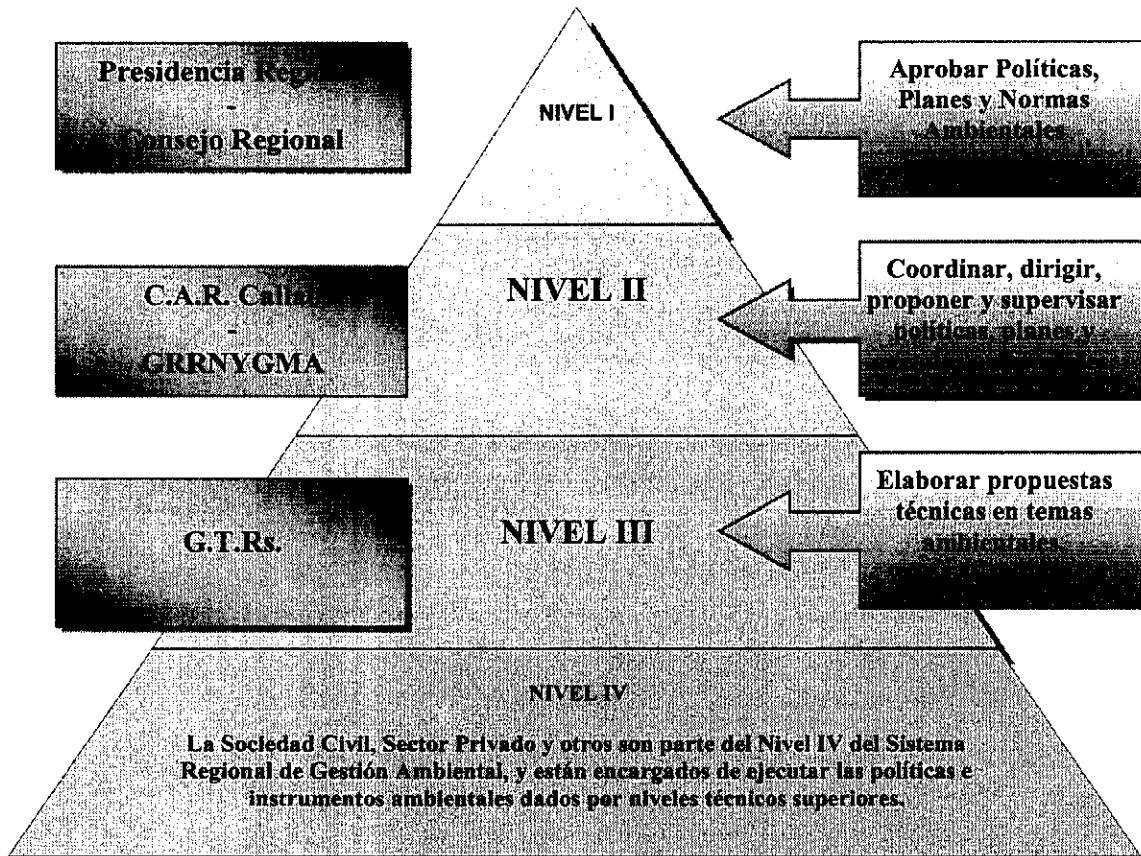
Presidencia Regional
-
Consejo Regional

NIVEL I

Aprobar Políticas, Planes y Normas Ambientales

C.A.R. Callao
-
GRRNYGMA

NIVEL II

Coordinar, dirigir, proponer y supervisar políticas, planes y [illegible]

G.T.Rs.

NIVEL III

Elaborar propuestas técnicas en temas ambientales

NIVEL IV

La Sociedad Civil, Sector Privado y otros son parte del Nivel IV del Sistema Regional de Gestión Ambiental, y están encargados de ejecutar las políticas e instrumentos ambientales dados por niveles técnicos superiores.